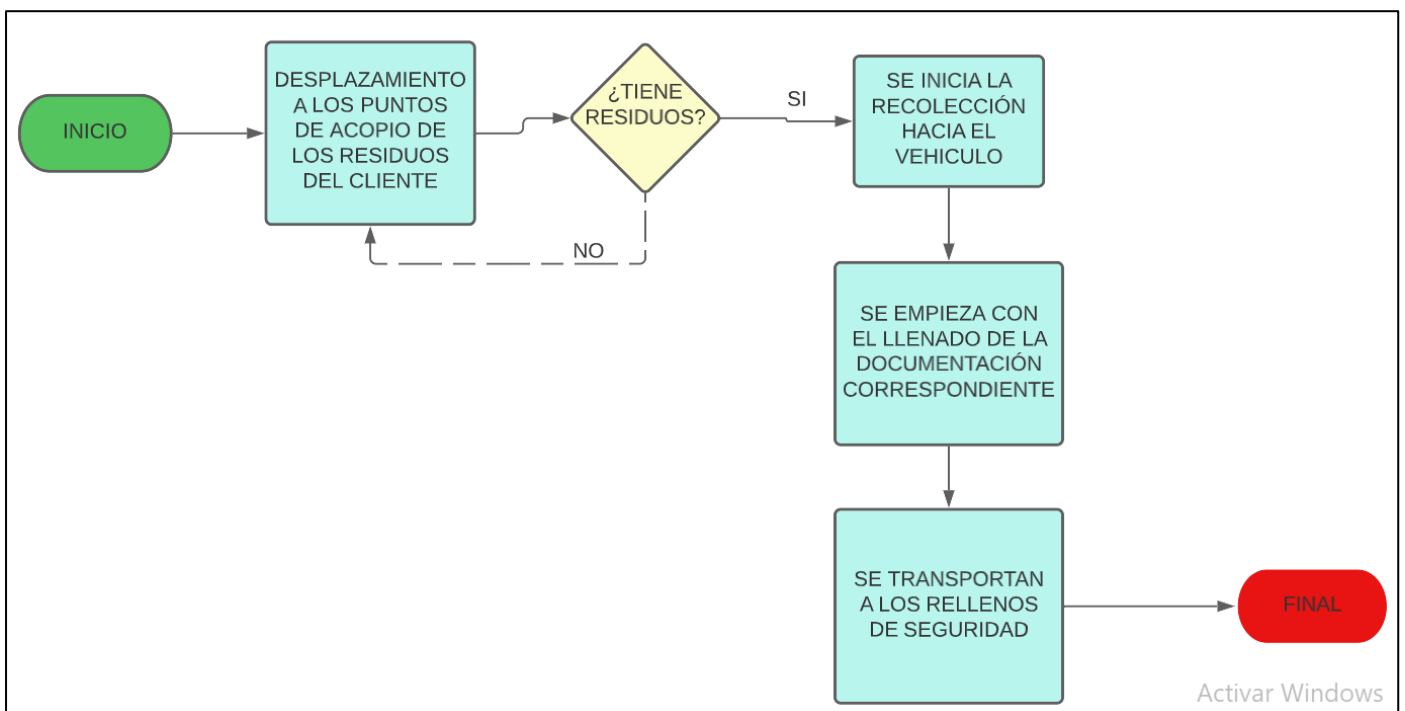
INICIO

DESPLAZAMIENTO A LOS PUNTOS DE ACOPIO DE LOS RESIDUOS DEL CLIENTE

¿TIENE RESIDUOS?

SI

NO

SE INICIA LA RECOLECCIÓN HACIA EL VEHICULO

SE EMPIEZA CON EL LLENADO DE LA DOCUMENTACIÓN CORRESPONDIENTE

SE TRANSPORTAN A LOS RELLENOS DE SEGURIDAD

FINAL

Activar Windows